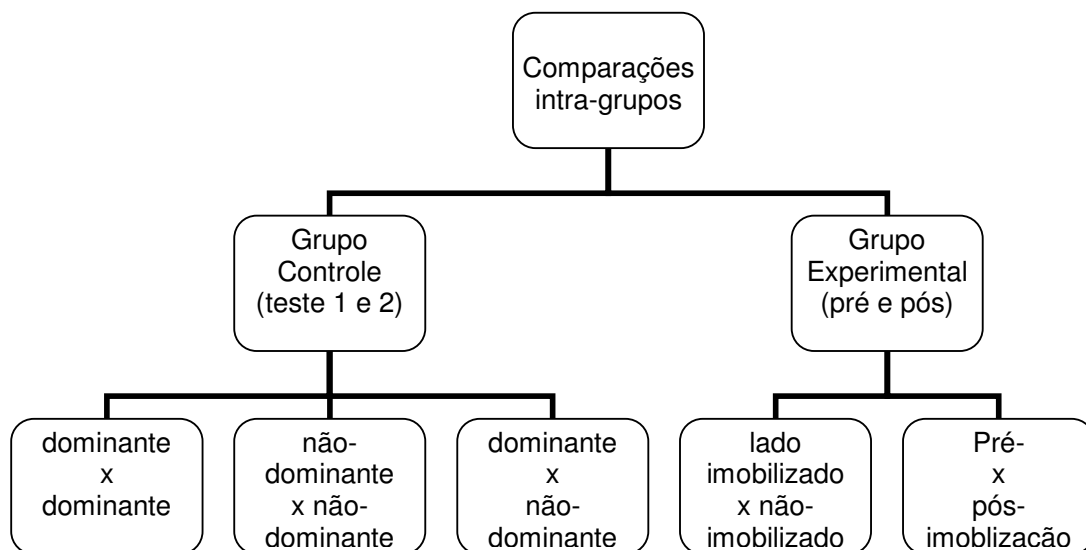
Comparações intra-grupos

Grupo Controle (teste 1 e 2)

Grupo Experimental (pré e pós)

dominante x dominante

não-dominante x não-dominante

dominante x não-dominante

lado imobilizado x não-imobilizado

Pré- x pós-imoblização